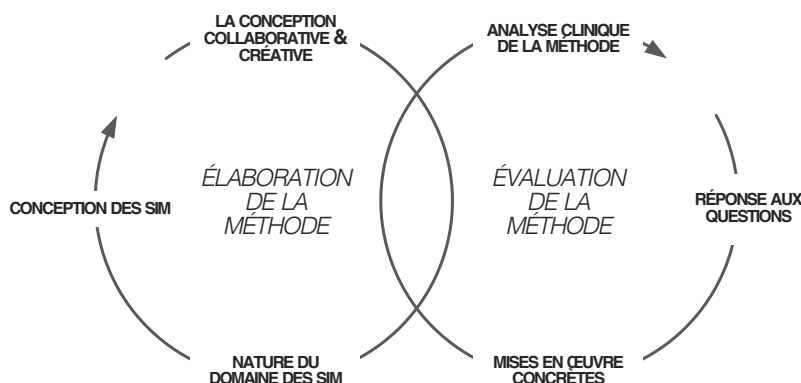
LA CONCEPTION COLLABORATIVE & CRÉATIVE

ANALYSE CLINIQUE DE LA MÉTHODE

CONCEPTION DES SIM

ÉLABORATION DE LA MÉTHODE

ÉVALUATION DE LA MÉTHODE

RÉPONSE AUX QUESTIONS

NATURE DU DOMAINE DES SIM

MISES EN ŒUVRE CONCRÈTES